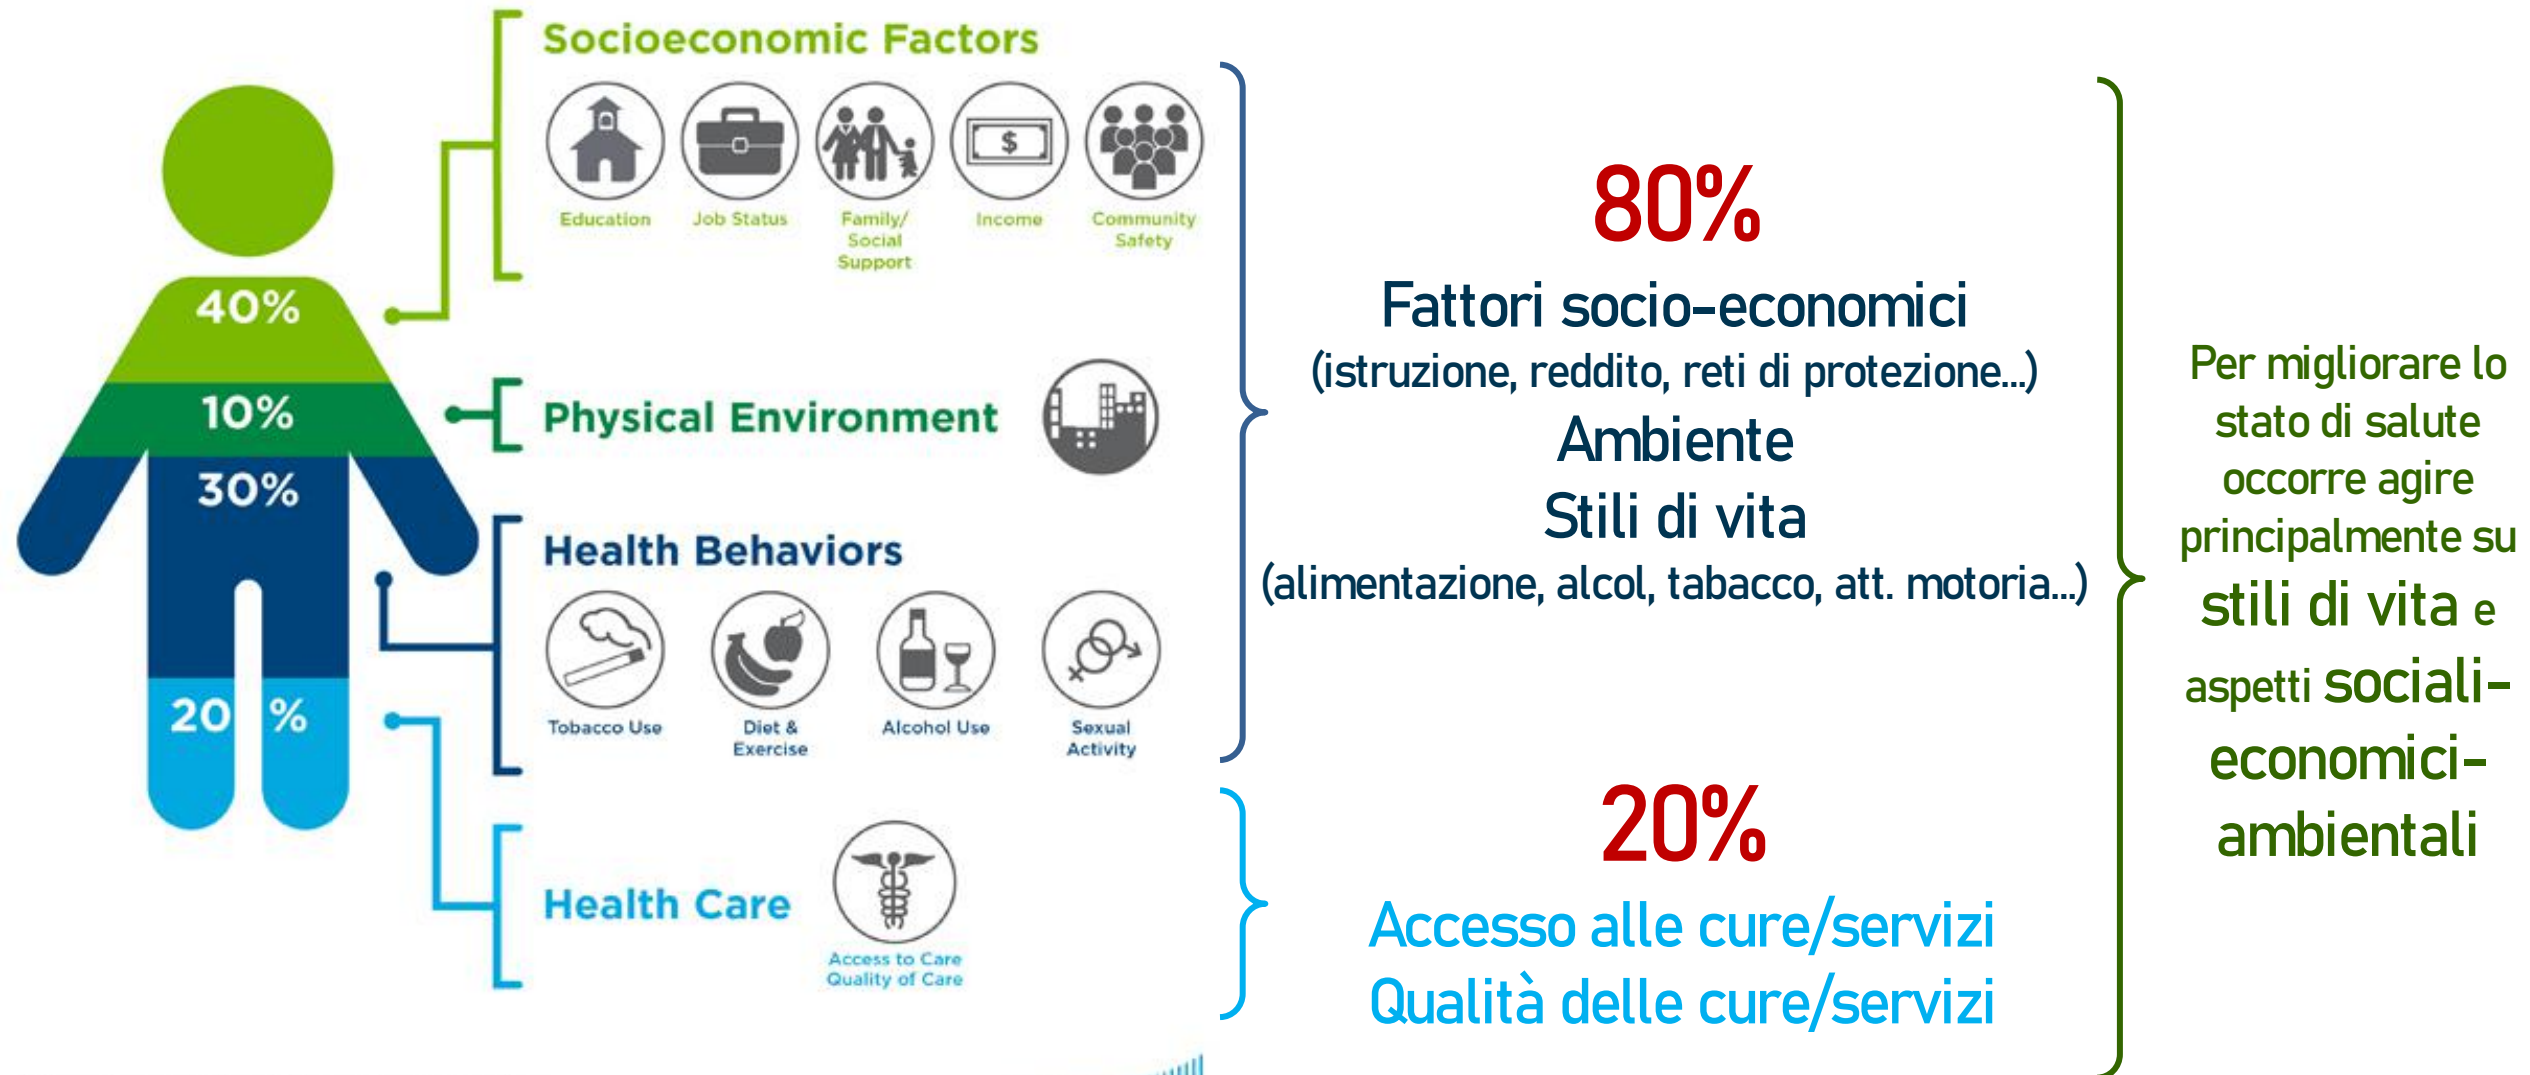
40%
10%
30%
20 %

Socioeconomic Factors
Education
Job Status
Family/ Social Support
Income
Community Safety

Physical Environment

Health Behaviors
Tobacco Use
Diet & Exercise
Alcohol Use
Sexual Activity

Health Care
Access to Care Quality of Care

80%
Fattori socio-economici
(istruzione, reddito, reti di protezione…)
Ambiente
Stili di vita
(alimentazione, alcol, tabacco, att. motoria…)

20%
Accesso alle cure/servizi
Qualità delle cure/servizi

Per migliorare lo stato di salute occorre agire principalmente su stili di vita e aspetti sociali-economici-ambientali